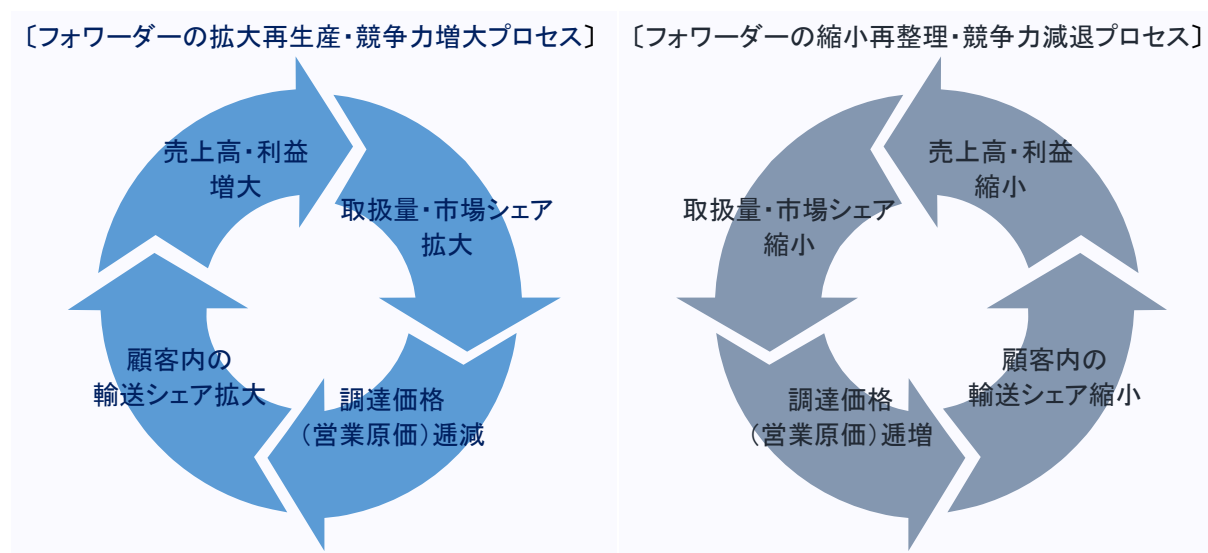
〔フォワーダーの拡大再生産・競争力増大プロセス〕

売上高・利益
増大

取扱量・市場シェア
拡大

調達価格
（営業原価）逓減

顧客内の
輸送シェア拡大

〔フォワーダーの縮小再整理・競争力減退プロセス〕

売上高・利益
縮小

顧客内の
輸送シェア縮小

調達価格
（営業原価）逓増

取扱量・市場シェア
縮小